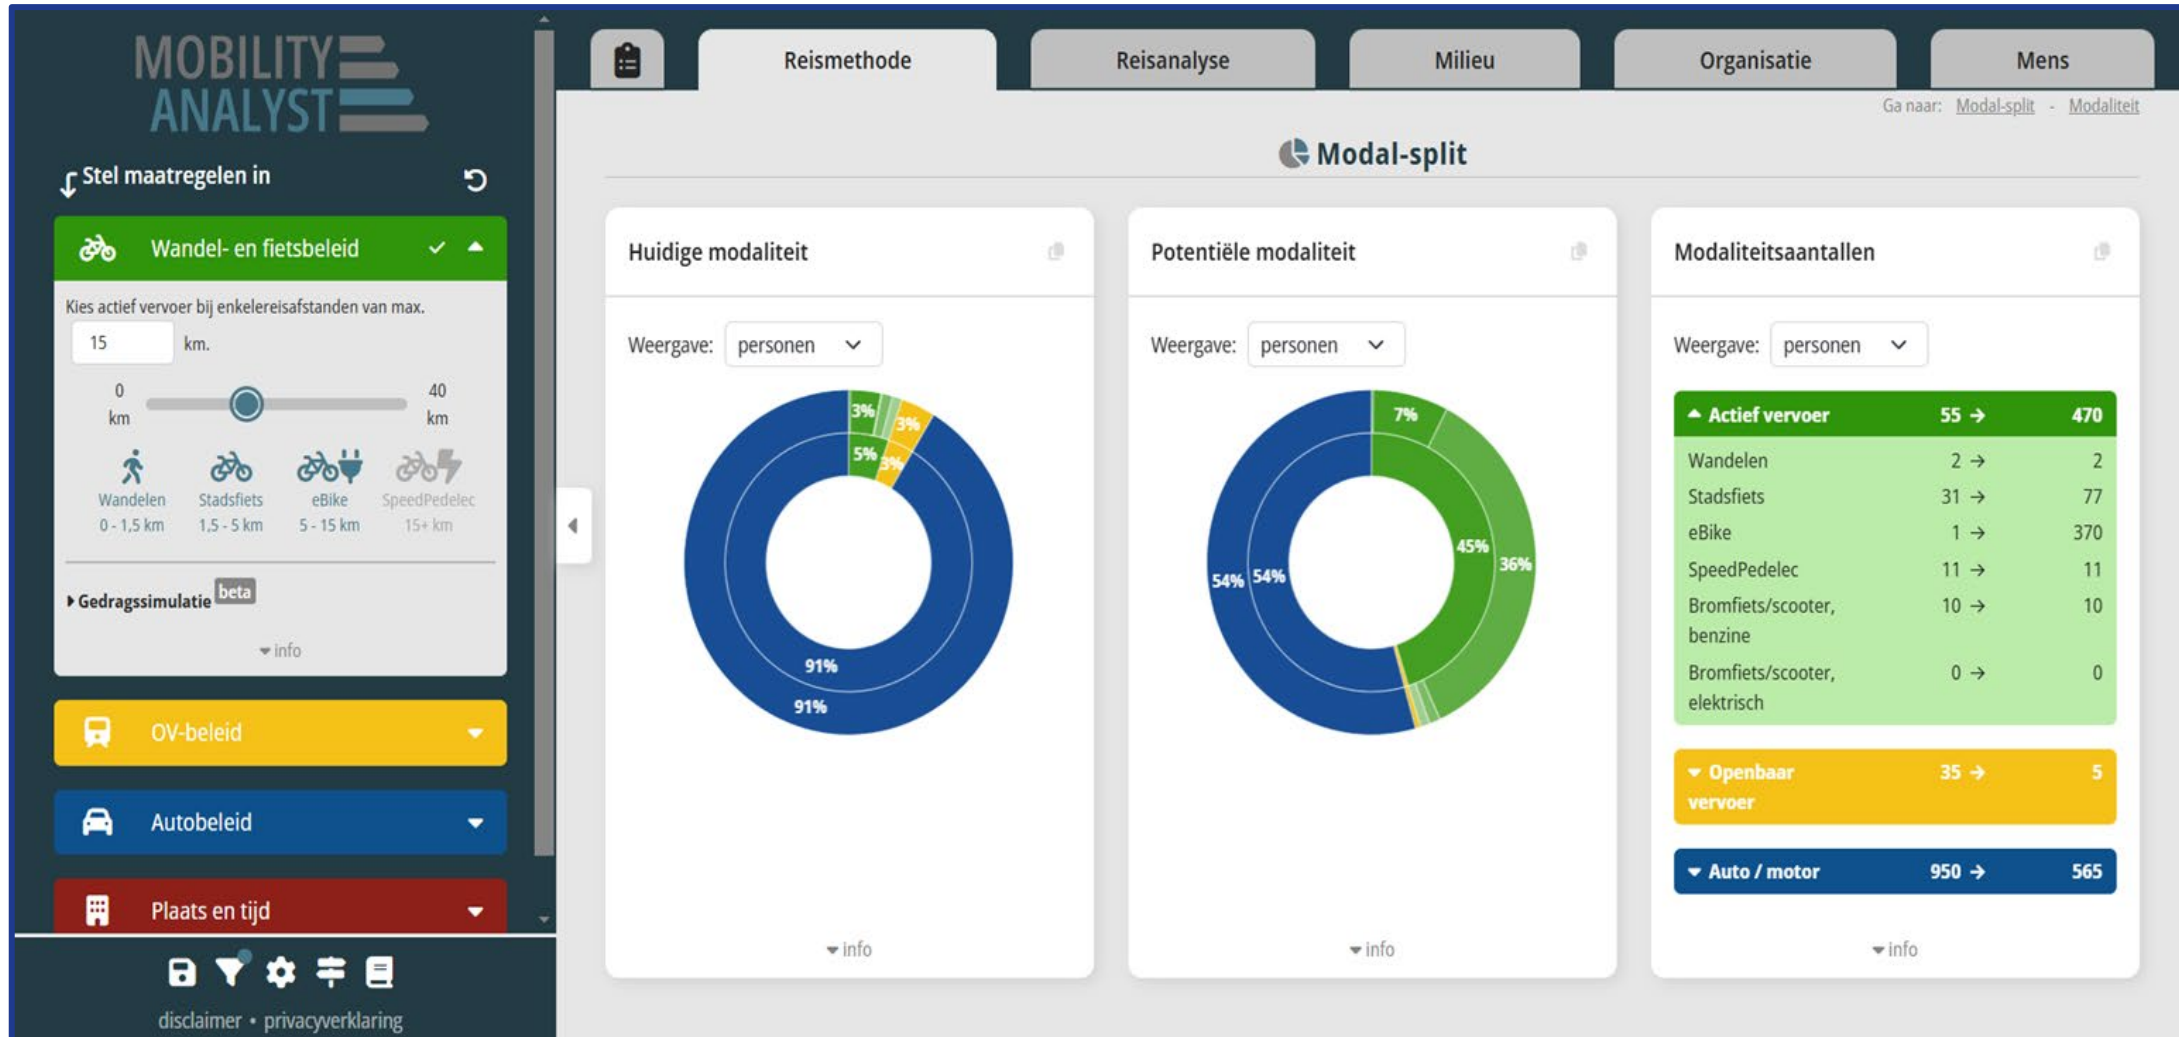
MOBILITY ANALYST

Stel maatregelen in

Wandel- en fietsbeleid

Kies actief vervoer bij enkelereisafstanden van max.

15 km.

0 km 40 km

Wandelen 0 - 1,5 km
Stadsfiets 1,5 - 5 km
eBike 5 - 15 km
SpeedPedelec 15+ km

Gedragssimulatie beta

info

OV-beleid

Autobeleid

Plaats en tijd

disclaimer • privacyverklaring

Reismethode | Reisanalyse | Milieu | Organisatie | Mens

Ga naar: Modal-split - Modaliteit

Modal-split

Huidige modaliteit

Weergave: personen

3% 3% 5% 3% 91% 91%

info

Potentiële modaliteit

Weergave: personen

7% 45% 36% 54% 54%

info

Modaliteitsaantallen

Weergave: personen

| | | |
|---|---|---|
| Actief vervoer | 55 → | 470 |
| Wandelen | 2 → | 2 |
| Stadsfiets | 31 → | 77 |
| eBike | 1 → | 370 |
| SpeedPedelec | 11 → | 11 |
| Bromfiets/scooter, benzine | 10 → | 10 |
| Bromfiets/scooter, elektrisch | 0 → | 0 |
| Openbaar vervoer | 35 → | 5 |
| Auto / motor | 950 → | 565 |

info